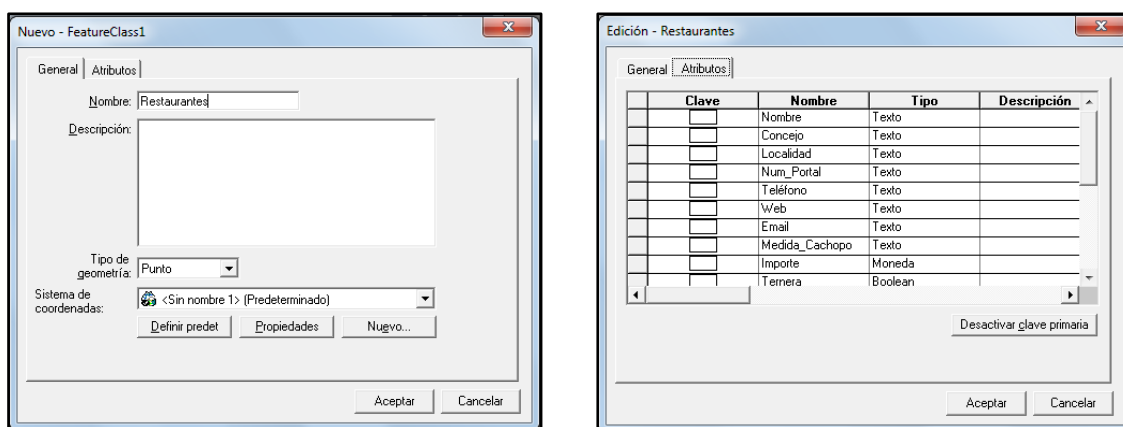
Nuevo - FeatureClass1

General | Atributos

Nombre: Restaurantes

Descripción:

Tipo de geometría: Punto

Sistema de coordenadas: <Sin nombre 1> (Predeterminado)

Definir predet | Propiedades | Nuevo...

Aceptar | Cancelar

Edición - Restaurantes

General | Atributos

| | Clave | Nombre | Tipo | Descripción |
|---|---|---|---|---|
| | | Nombre | Texto | |
| | | Concejo | Texto | |
| | | Localidad | Texto | |
| | | Num_Portal | Texto | |
| | | Teléfono | Texto | |
| | | Web | Texto | |
| | | Email | Texto | |
| | | Medida_Cachopo | Texto | |
| | | Importe | Moneda | |
| | | Ternera | Boolean | |

Desactivar clave primaria

Aceptar | Cancelar